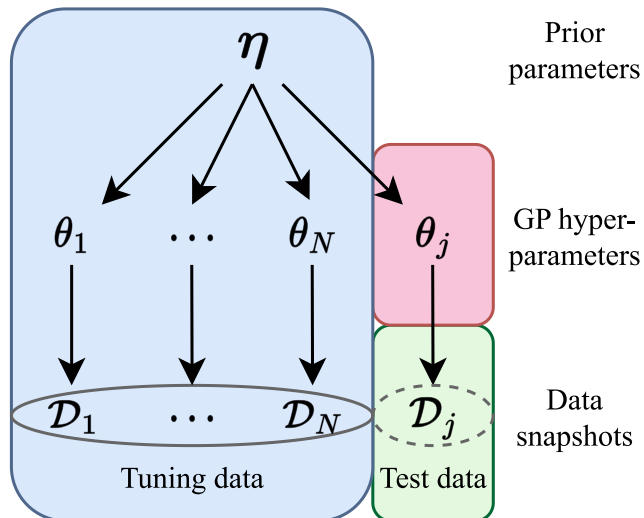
$\boldsymbol{\eta}$

Prior parameters

$\boldsymbol{\theta}_1$ $\cdots$ $\boldsymbol{\theta}_N$ $\boldsymbol{\theta}_j$

GP hyperparameters

$\mathcal{D}_1$ $\cdots$ $\mathcal{D}_N$ $\mathcal{D}_j$

Data snapshots

Tuning data

Test data